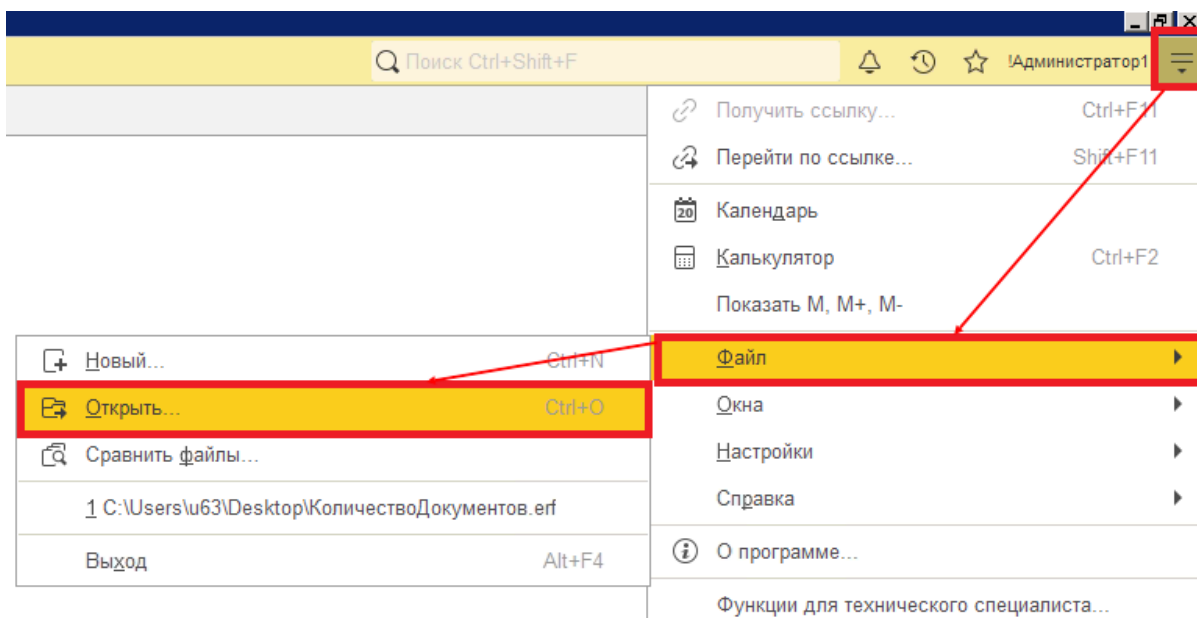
Поиск Ctrl+Shift+F
!Администратор1

Получить ссылку... Ctrl+F11
Перейти по ссылке... Shift+F11
20 Календарь
Калькулятор Ctrl+F2
Показать M, M+, M-
Файл
Окна
Настройки
Справка
О программе...
Функции для технического специалиста...

Новый... Ctrl+N
Открыть... Ctrl+O
Сравнить файлы...
1 C:\Users\u63\Desktop\КоличествоДокументов.erf
Выход Alt+F4